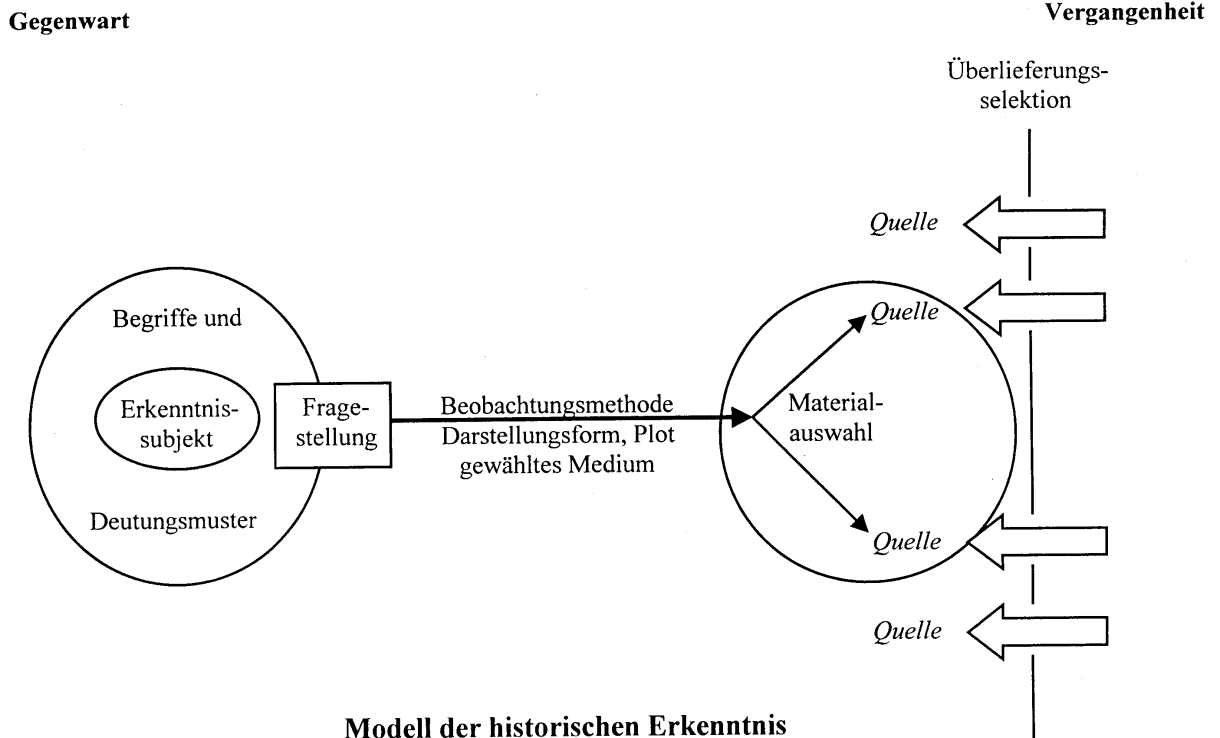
Gegenwart

Vergangenheit

Überlieferungsselektion

Quelle

Begriffe und

Erkenntnissubjekt

Fragestellung

Deutungsmuster

Beobachtungsmethode
Darstellungsform, Plot
gewähltes Medium

Quelle

Materialauswahl

Quelle

Quelle

Modell der historischen Erkenntnis